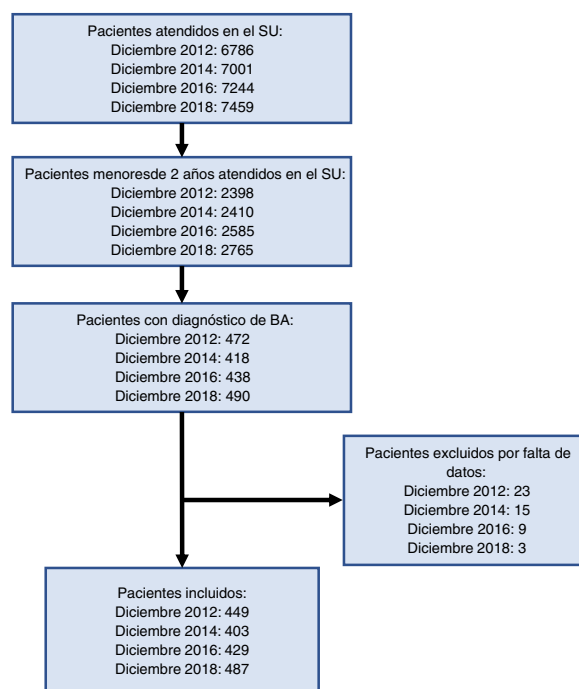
Pacientes atendidos en el SU:
Diciembre 2012: 6786
Diciembre 2014: 7001
Diciembre 2016: 7244
Diciembre 2018: 7459

Pacientes menoresde 2 años atendidos en el SU:
Diciembre 2012: 2398
Diciembre 2014: 2410
Diciembre 2016: 2585
Diciembre 2018: 2765

Pacientes con diagnóstico de BA:
Diciembre 2012: 472
Diciembre 2014: 418
Diciembre 2016: 438
Diciembre 2018: 490

Pacientes excluidos por falta de datos:
Diciembre 2012: 23
Diciembre 2014: 15
Diciembre 2016: 9
Diciembre 2018: 3

Pacientes incluidos:
Diciembre 2012: 449
Diciembre 2014: 403
Diciembre 2016: 429
Diciembre 2018: 487